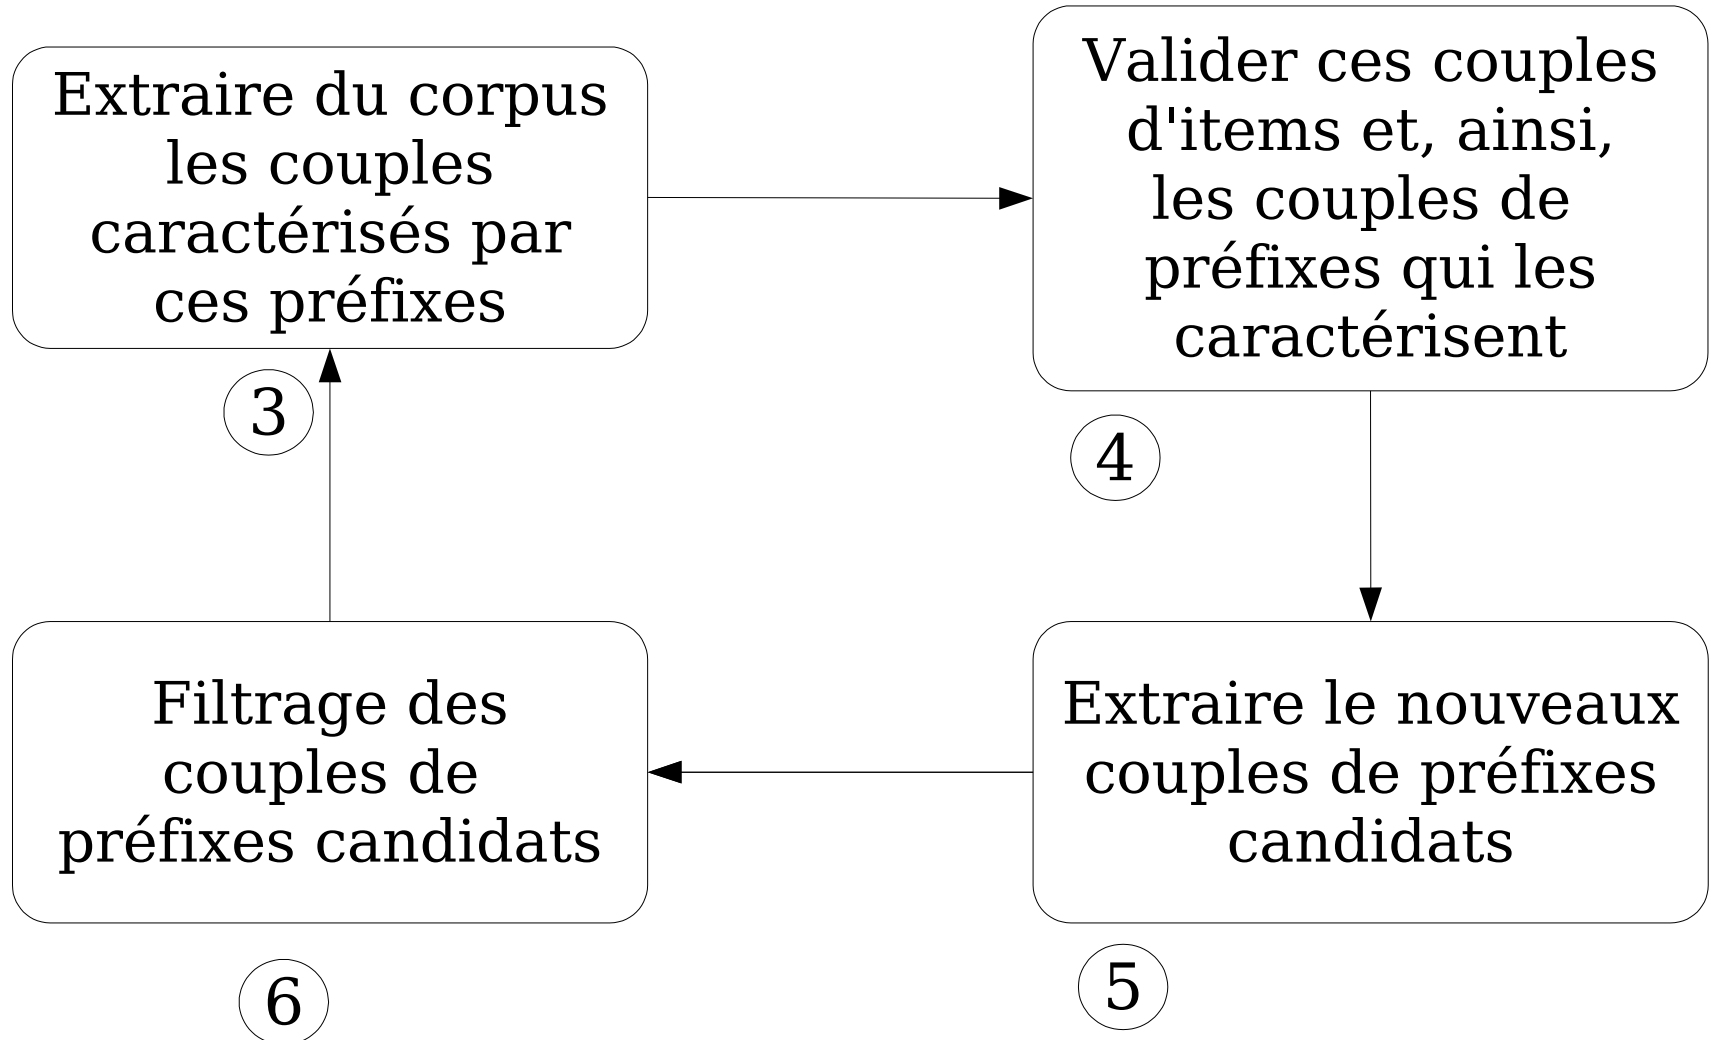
Extraire du corpus les couples caractérisés par ces préfixes

3

Valider ces couples d'items et, ainsi, les couples de préfixes qui les caractérisent

4

Extraire le nouveaux couples de préfixes candidats

5

Filtrage des couples de préfixes candidats

6